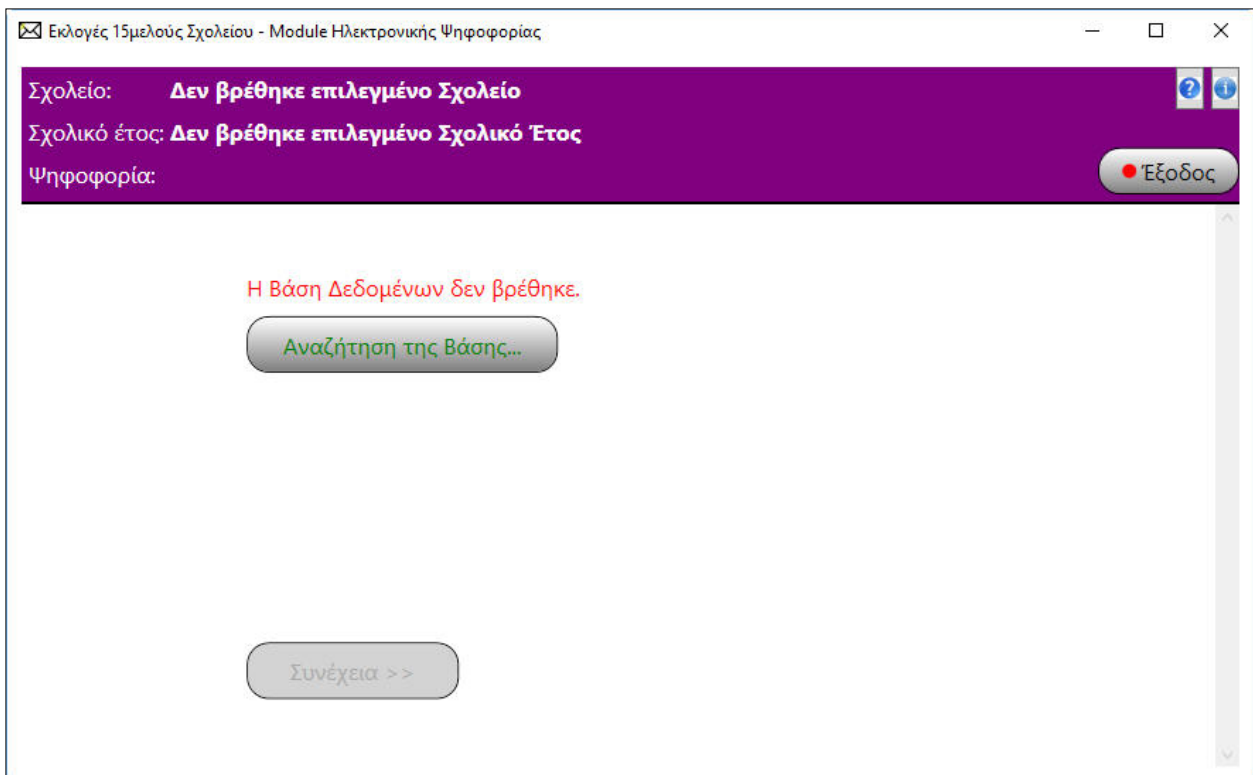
Εκλογές 15μελούς Σχολείου - Module Ηλεκτρονικής Ψηφοφορίας

Σχολείο: Δεν βρέθηκε επιλεγμένο Σχολείο
Σχολικό έτος: Δεν βρέθηκε επιλεγμένο Σχολικό Έτος
Ψηφοφορία:

Έξοδος

Η Βάση Δεδομένων δεν βρέθηκε.

Αναζήτηση της Βάσης...

Συνέχεια >>